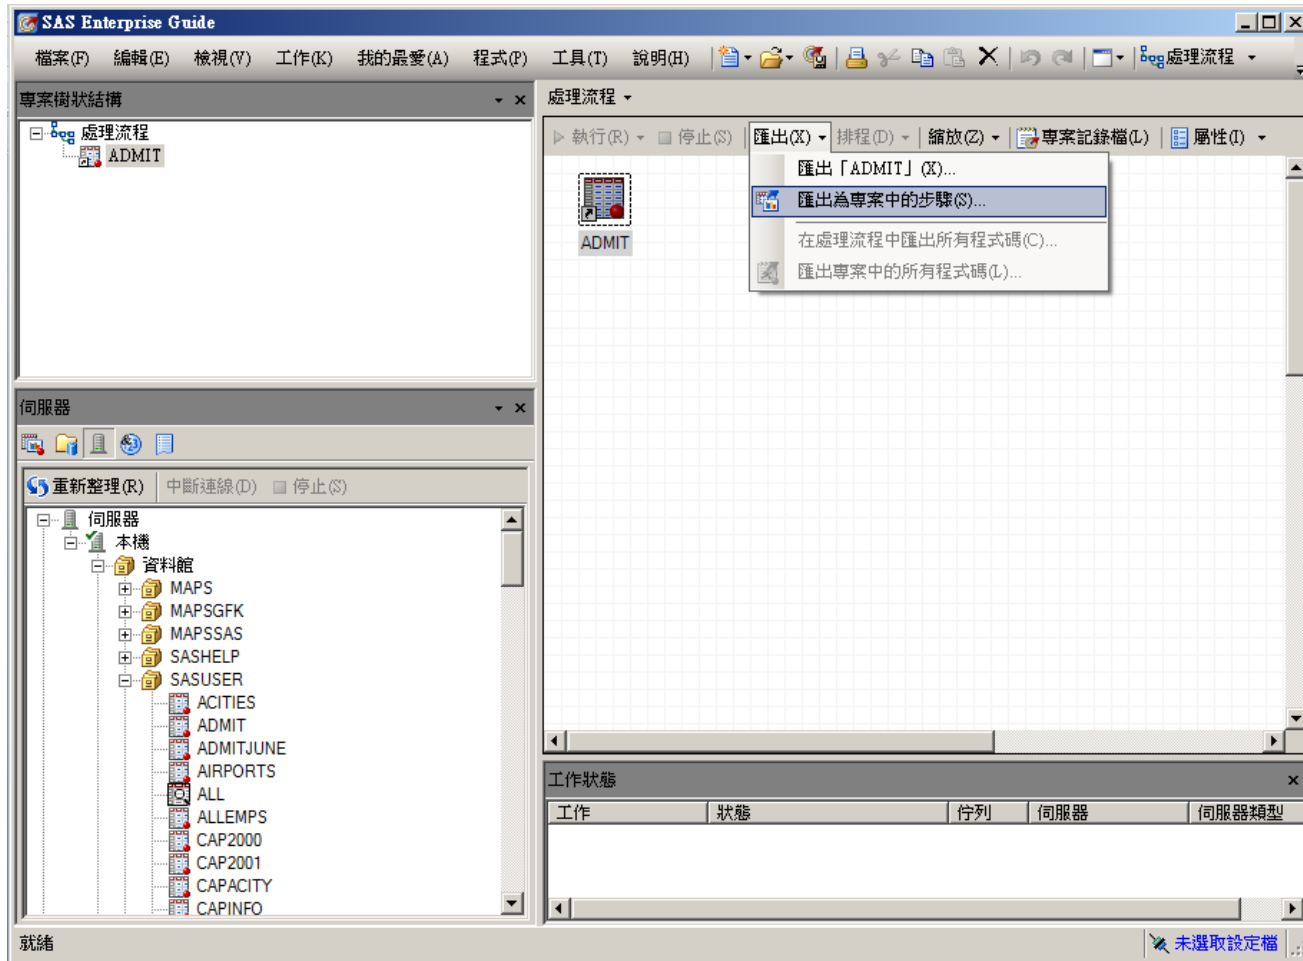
SAS Enterprise Guide

檔案(F) 編輯(E) 檢視(V) 工作(K) 我的最愛(A) 程式(P) 工具(T) 說明(H) 處理流程

專案樹狀結構

處理流程
ADMIT

處理流程

執行(R) 停止(S) 匯出(X) 排程(D) 縮放(Z) 專案記錄檔(L) 屬性(I)

匯出「ADMIT」(X)...
匯出為專案中的步驟(S)...
在處理流程中匯出所有程式碼(C)...
匯出專案中的所有程式碼(L)...

ADMIT

伺服器

重新整理(R) 中斷連線(D) 停止(S)

伺服器
本機
資料館
MAPS
MAPSGFK
MAPSSAS
SASHELP
SASUSER
ACITIES
ADMIT
ADMITJUNE
AIRPORTS
ALL
ALLEMPS
CAP2000
CAP2001
CAPACITY
CAPINFO

工作狀態

| 工作 | 狀態 | 佇列 | 伺服器 | 伺服器類型 |
|---|---|---|---|---|

就緒

未選取設定檔